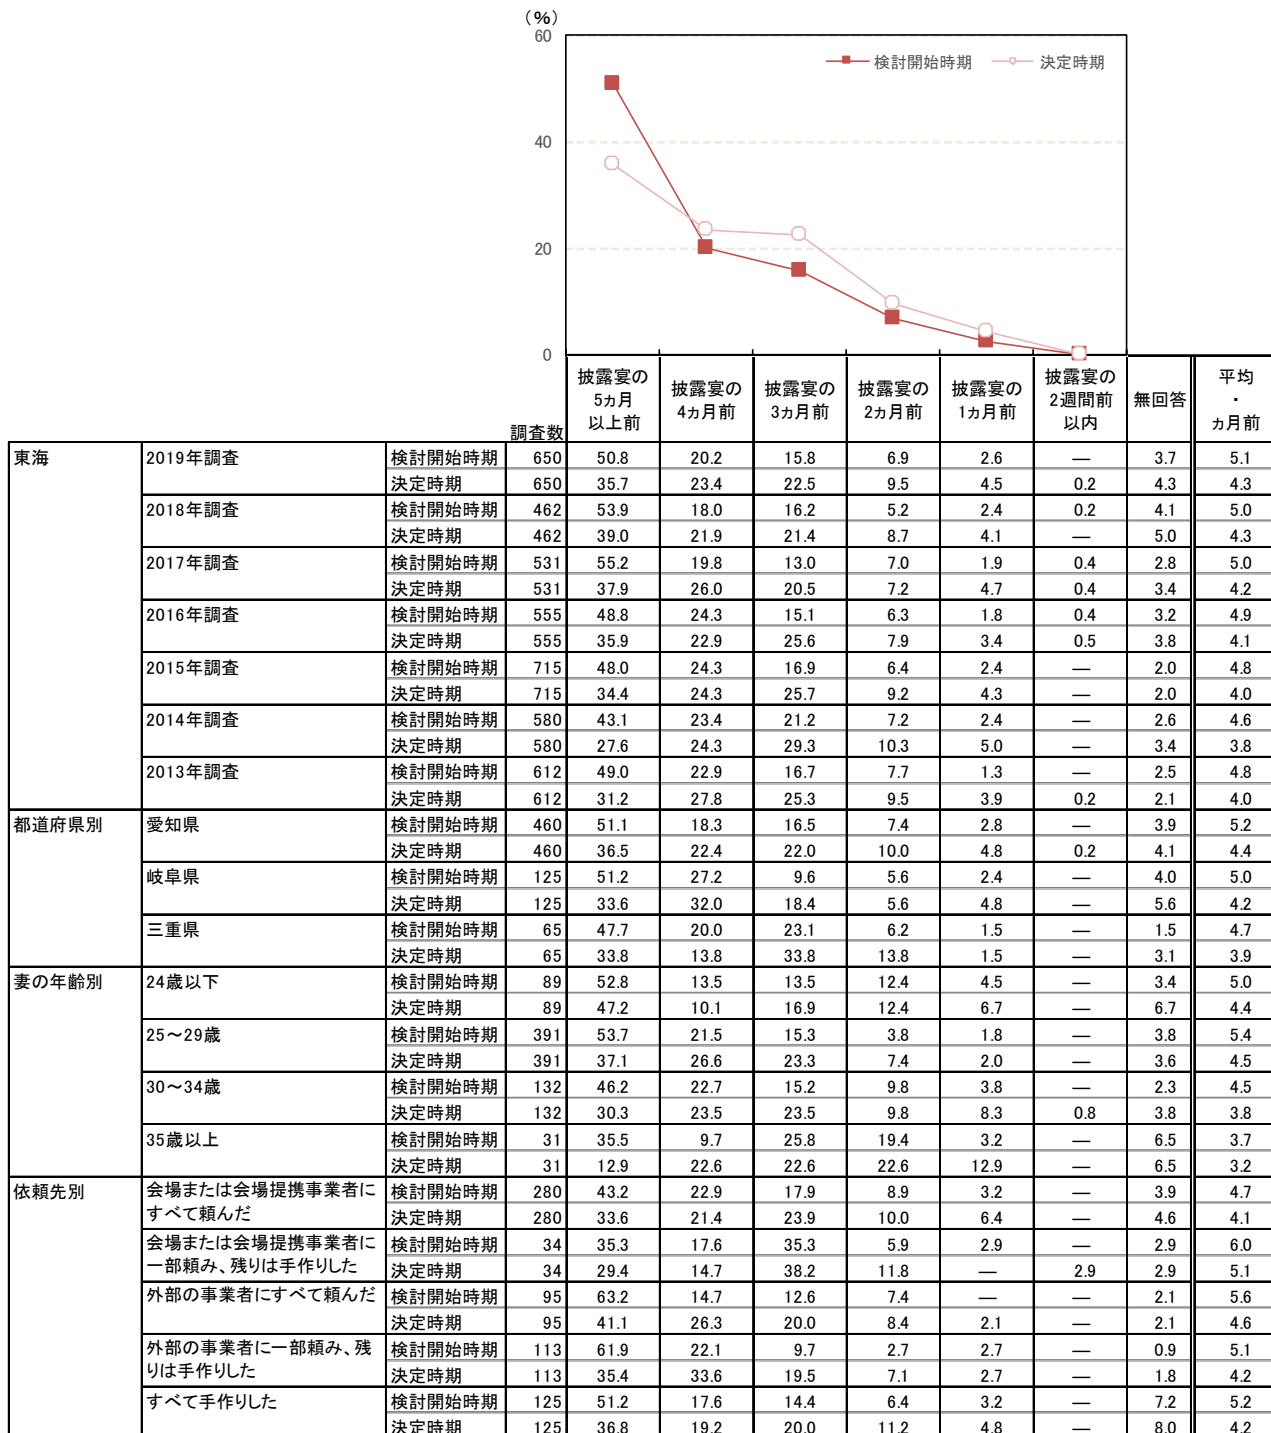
（%）
60
40
20
0

検討開始時期　決定時期

| | | | 調査数 | 披露宴の5 カ月以上前 | 披露宴の4カ月前 | 披露宴の3カ月前 | 披露宴の2カ月前 | 披露宴の1カ月前 | 披露宴の2週間前以内 | 無回答 | 平均・カ月前 |
|---|---|---|---|---|---|---|---|---|---|---|---|
| 東海 | 2019年調査 | 検討開始時期 | 650 | 50.8 | 20.2 | 15.8 | 6.9 | 2.6 | — | 3.7 | 5.1 |
| | | 決定時期 | 650 | 35.7 | 23.4 | 22.5 | 9.5 | 4.5 | 0.2 | 4.3 | 4.3 |
| | 2018年調査 | 検討開始時期 | 462 | 53.9 | 18.0 | 16.2 | 5.2 | 2.4 | 0.2 | 4.1 | 5.0 |
| | | 決定時期 | 462 | 39.0 | 21.9 | 21.4 | 8.7 | 4.1 | — | 5.0 | 4.3 |
| | 2017年調査 | 検討開始時期 | 531 | 55.2 | 19.8 | 13.0 | 7.0 | 1.9 | 0.4 | 2.8 | 5.0 |
| | | 決定時期 | 531 | 37.9 | 26.0 | 20.5 | 7.2 | 4.7 | 0.4 | 3.4 | 4.2 |
| | 2016年調査 | 検討開始時期 | 555 | 48.8 | 24.3 | 15.1 | 6.3 | 1.8 | 0.4 | 3.2 | 4.9 |
| | | 決定時期 | 555 | 35.9 | 22.9 | 25.6 | 7.9 | 3.4 | 0.5 | 3.8 | 4.1 |
| | 2015年調査 | 検討開始時期 | 715 | 48.0 | 24.3 | 16.9 | 6.4 | 2.4 | — | 2.0 | 4.8 |
| | | 決定時期 | 715 | 34.4 | 24.3 | 25.7 | 9.2 | 4.3 | — | 2.0 | 4.0 |
| | 2014年調査 | 検討開始時期 | 580 | 43.1 | 23.4 | 21.2 | 7.2 | 2.4 | — | 2.6 | 4.6 |
| | | 決定時期 | 580 | 27.6 | 24.3 | 29.3 | 10.3 | 5.0 | — | 3.4 | 3.8 |
| | 2013年調査 | 検討開始時期 | 612 | 49.0 | 22.9 | 16.7 | 7.7 | 1.3 | — | 2.5 | 4.8 |
| | | 決定時期 | 612 | 31.2 | 27.8 | 25.3 | 9.5 | 3.9 | 0.2 | 2.1 | 4.0 |
| 都道府県別 | 愛知県 | 検討開始時期 | 460 | 51.1 | 18.3 | 16.5 | 7.4 | 2.8 | — | 3.9 | 5.2 |
| | | 決定時期 | 460 | 36.5 | 22.4 | 22.0 | 10.0 | 4.8 | 0.2 | 4.1 | 4.4 |
| | 岐阜県 | 検討開始時期 | 125 | 51.2 | 27.2 | 9.6 | 5.6 | 2.4 | — | 4.0 | 5.0 |
| | | 決定時期 | 125 | 33.6 | 32.0 | 18.4 | 5.6 | 4.8 | — | 5.6 | 4.2 |
| | 三重県 | 検討開始時期 | 65 | 47.7 | 20.0 | 23.1 | 6.2 | 1.5 | — | 1.5 | 4.7 |
| | | 決定時期 | 65 | 33.8 | 13.8 | 33.8 | 13.8 | 1.5 | — | 3.1 | 3.9 |
| 妻の年齢別 | 24歳以下 | 検討開始時期 | 89 | 52.8 | 13.5 | 13.5 | 12.4 | 4.5 | — | 3.4 | 5.0 |
| | | 決定時期 | 89 | 47.2 | 10.1 | 16.9 | 12.4 | 6.7 | — | 6.7 | 4.4 |
| | 25～29歳 | 検討開始時期 | 391 | 53.7 | 21.5 | 15.3 | 3.8 | 1.8 | — | 3.8 | 5.4 |
| | | 決定時期 | 391 | 37.1 | 26.6 | 23.3 | 7.4 | 2.0 | — | 3.6 | 4.5 |
| | 30～34歳 | 検討開始時期 | 132 | 46.2 | 22.7 | 15.2 | 9.8 | 3.8 | — | 2.3 | 4.5 |
| | | 決定時期 | 132 | 30.3 | 23.5 | 23.5 | 9.8 | 8.3 | 0.8 | 3.8 | 3.8 |
| | 35歳以上 | 検討開始時期 | 31 | 35.5 | 9.7 | 25.8 | 19.4 | 3.2 | — | 6.5 | 3.7 |
| | | 決定時期 | 31 | 12.9 | 22.6 | 22.6 | 22.6 | 12.9 | — | 6.5 | 3.2 |
| 依頼先別 | 会場または会場提携事業者にすべて頼んだ | 検討開始時期 | 280 | 43.2 | 22.9 | 17.9 | 8.9 | 3.2 | — | 3.9 | 4.7 |
| | | 決定時期 | 280 | 33.6 | 21.4 | 23.9 | 10.0 | 6.4 | — | 4.6 | 4.1 |
| | 会場または会場提携事業者に一部頼み、残りは手作りした | 検討開始時期 | 34 | 35.3 | 17.6 | 35.3 | 5.9 | 2.9 | — | 2.9 | 6.0 |
| | | 決定時期 | 34 | 29.4 | 14.7 | 38.2 | 11.8 | — | 2.9 | 2.9 | 5.1 |
| | 外部の事業者にすべて頼んだ | 検討開始時期 | 95 | 63.2 | 14.7 | 12.6 | 7.4 | — | — | 2.1 | 5.6 |
| | | 決定時期 | 95 | 41.1 | 26.3 | 20.0 | 8.4 | 2.1 | — | 2.1 | 4.6 |
| | 外部の事業者に一部頼み、残りは手作りした | 検討開始時期 | 113 | 61.9 | 22.1 | 9.7 | 2.7 | 2.7 | — | 0.9 | 5.1 |
| | | 決定時期 | 113 | 35.4 | 33.6 | 19.5 | 7.1 | 2.7 | — | 1.8 | 4.2 |
| | すべて手作りした | 検討開始時期 | 125 | 51.2 | 17.6 | 14.4 | 6.4 | 3.2 | — | 7.2 | 5.2 |
| | | 決定時期 | 125 | 36.8 | 19.2 | 20.0 | 11.2 | 4.8 | — | 8.0 | 4.2 |